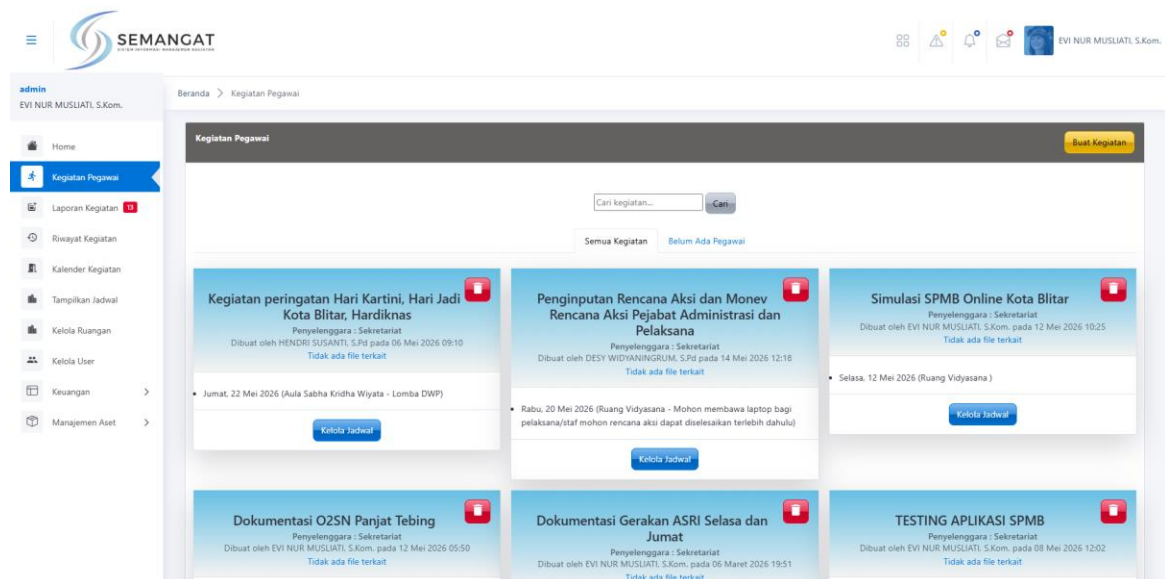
SEMANGAT
SISTEM INFORMASI MANAJEMEN KEGIATAN

EVI NUR MUSLIATI, S.Kom.

admin
EVI NUR MUSLIATI, S.Kom.

Home
Kegiatan Pegawai
Laporan Kegiatan 13
Riwayat Kegiatan
Kalender Kegiatan
Tampilkan Jadwal
Kelola Ruangan
Kelola User
Keuangan
Manajemen Aset

Beranda > Kegiatan Pegawai

Kegiatan Pegawai

Buat Kegiatan

Cari kegiatan...
Cari

Semua Kegiatan
Belum Ada Pegawai

Kegiatan peringatan Hari Kartini, Hari Jadi Kota Blitar, Hardiknas
Penyelenggara : Sekretariat
Dibuat oleh HENDRI SUSANTI, S.Pd pada 06 Mei 2026 09:10
Tidak ada file terkait

• Jumat, 22 Mei 2026 (Aula Sabha Kridha Wiyata - Lomba DWP)

Kelola Jadwal

Penginputan Rencana Aksi dan Monev Rencana Aksi Pejabat Administrasi dan Pelaksana
Penyelenggara : Sekretariat
Dibuat oleh DESY WIDYANINGRUM, S.Pd pada 14 Mei 2026 12:18
Tidak ada file terkait

• Rabu, 20 Mei 2026 (Ruang Vidyasana - Mohon membawa laptop bagi pelaksana/staf mohon rencana aksi dapat diselesaikan terlebih dahulu)

Kelola Jadwal

Simulasi SPMB Online Kota Blitar
Penyelenggara : Sekretariat
Dibuat oleh EVI NUR MUSLIATI, S.Kom. pada 12 Mei 2026 10:25
Tidak ada file terkait

• Selasa, 12 Mei 2026 (Ruang Vidyasana )

Kelola Jadwal

Dokumentasi O2SN Panjat Tebing
Penyelenggara : Sekretariat
Dibuat oleh EVI NUR MUSLIATI, S.Kom. pada 12 Mei 2026 05:50
Tidak ada file terkait

Dokumentasi Gerakan ASRI Selasa dan Jumat
Penyelenggara : Sekretariat
Dibuat oleh EVI NUR MUSLIATI, S.Kom. pada 06 Maret 2026 19:51
Tidak ada file terkait

TESTING APLIKASI SPMB
Penyelenggara : Sekretariat
Dibuat oleh EVI NUR MUSLIATI, S.Kom. pada 08 Mei 2026 12:02
Tidak ada file terkait